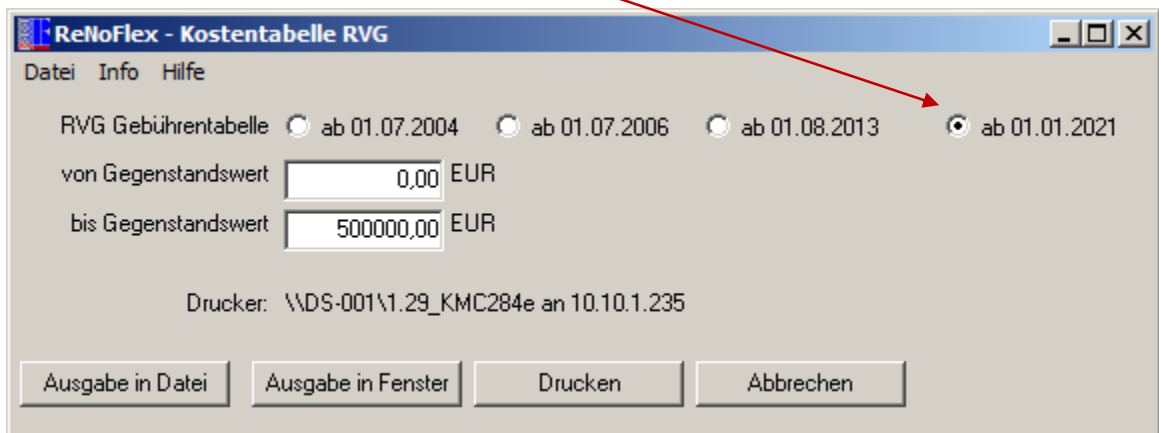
ReNoFlex - Kostentabelle RVG

Datei Info Hilfe

RVG Gebührentabelle ab 01.07.2004 ab 01.07.2006 ab 01.08.2013 ab 01.01.2021

von Gegenstandswert 0,00 EUR

bis Gegenstandswert 500000,00 EUR

Drucker: \\DS-001\1.29_KMC284e an 10.10.1.235

Ausgabe in Datei Ausgabe in Fenster Drucken Abbrechen